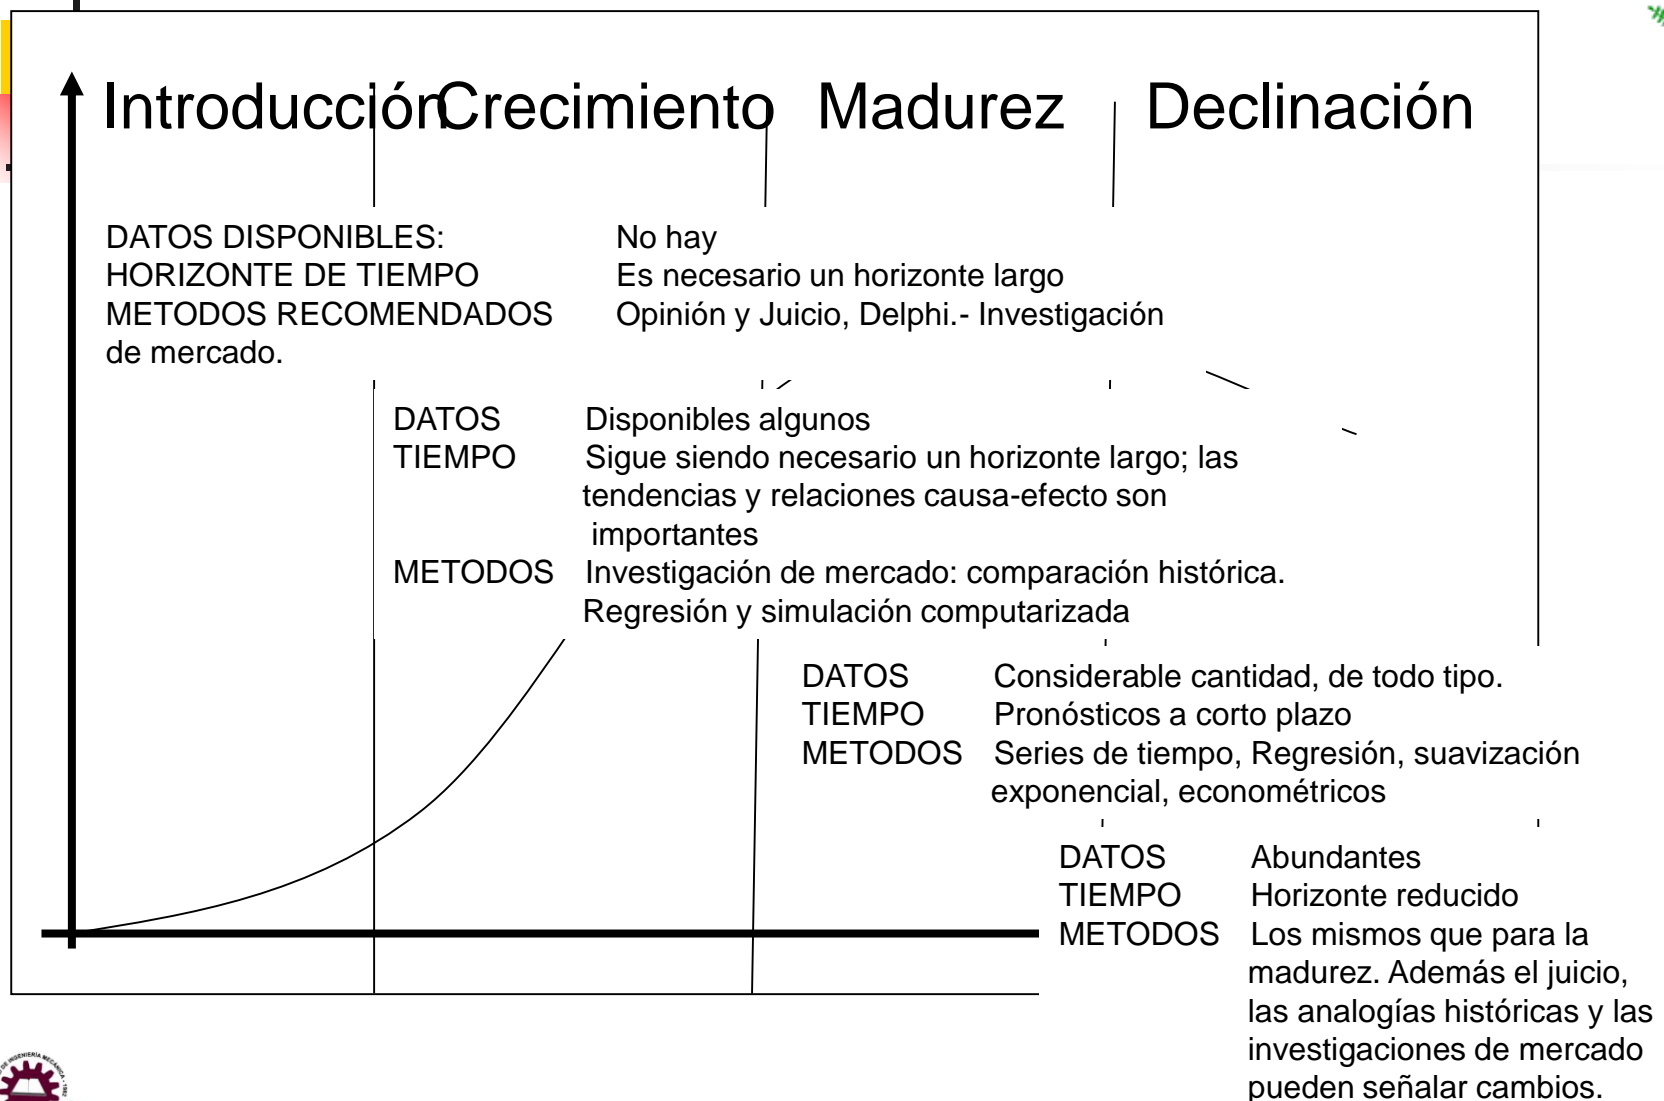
IntroducciónCrecimiento Madurez Declinación

DATOS DISPONIBLES: No hay
HORIZONTE DE TIEMPO Es necesario un horizonte largo
METODOS RECOMENDADOS Opinión y Juicio, Delphi.- Investigación de mercado.

DATOS Disponibles algunos
TIEMPO Sigue siendo necesario un horizonte largo; las tendencias y relaciones causa-efecto son importantes
METODOS Investigación de mercado: comparación histórica. Regresión y simulación computarizada

DATOS Considerable cantidad, de todo tipo.
TIEMPO Pronósticos a corto plazo
METODOS Series de tiempo, Regresión, suavización exponencial, econométricos

DATOS Abundantes
TIEMPO Horizonte reducido
METODOS Los mismos que para la madurez. Además el juicio, las analogías históricas y las investigaciones de mercado pueden señalar cambios.